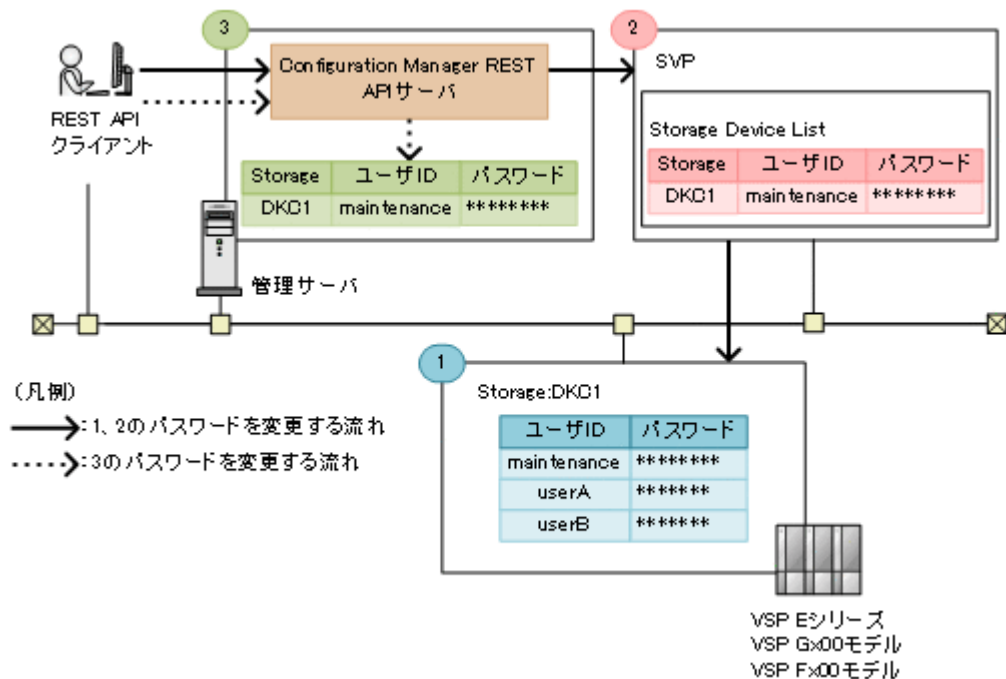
3

REST API
クライアント

Configuration Manager REST APIサーバ

| Storage | ユーザID | パスワード |
|---|---|---|
| DKC1 | maintenance | ******** |

管理サーバ

2

SVP

Storage Device List

| Storage | ユーザID | パスワード |
|---|---|---|
| DKC1 | maintenance | ******** |

1

Storage:DKC1

| ユーザID | パスワード |
|---|---|
| maintenance | ******** |
| userA | ******* |
| userB | ******* |

VSP Eシリーズ
VSP Gx00モデル
VSP Fx00モデル

（凡例）
:1、2のパスワードを変更する流れ
:3のパスワードを変更する流れ